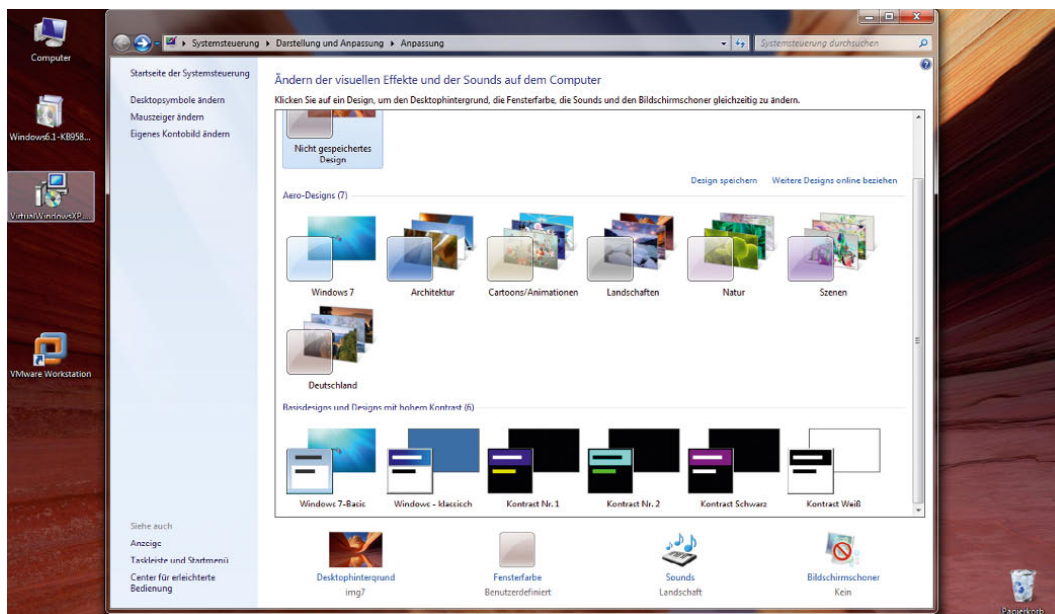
Computer

Windows6.1-KB958...

VirtualWindowsXP...

VMware Workstation

Systemsteuerung ▸ Darstellung und Anpassung ▸ Anpassung

Systemsteuerung durchsuchen

Startseite der Systemsteuerung

Desktopsymbole ändern

Mauszeiger ändern

Eigenes Kontobild ändern

Ändern der visuellen Effekte und der Sounds auf dem Computer

Klicken Sie auf ein Design, um den Desktophintergrund, die Fensterfarbe, die Sounds und den Bildschirmschoner gleichzeitig zu ändern.

Nicht gespeichertes Design

Design speichern

Weitere Designs online beziehen

Aero-Designs (7)

Windows 7

Architektur

Cartoons/Animationen

Landschaften

Natur

Szenen

Deutschland

Basisdesigns und Designs mit hohem Kontrast (6)

Windows 7-Basic

Windows - klassisch

Kontrast Nr. 1

Kontrast Nr. 2

Kontrast Schwarz

Kontrast Weiß

Siehe auch

Anzeige

Taskleiste und Startmenü

Center für erleichterte Bedienung

Desktophintergrund
img7

Fensterfarbe
Benutzerdefiniert

Sounds
Landschaft

Bildschirmschoner
Kein

Papierkorb